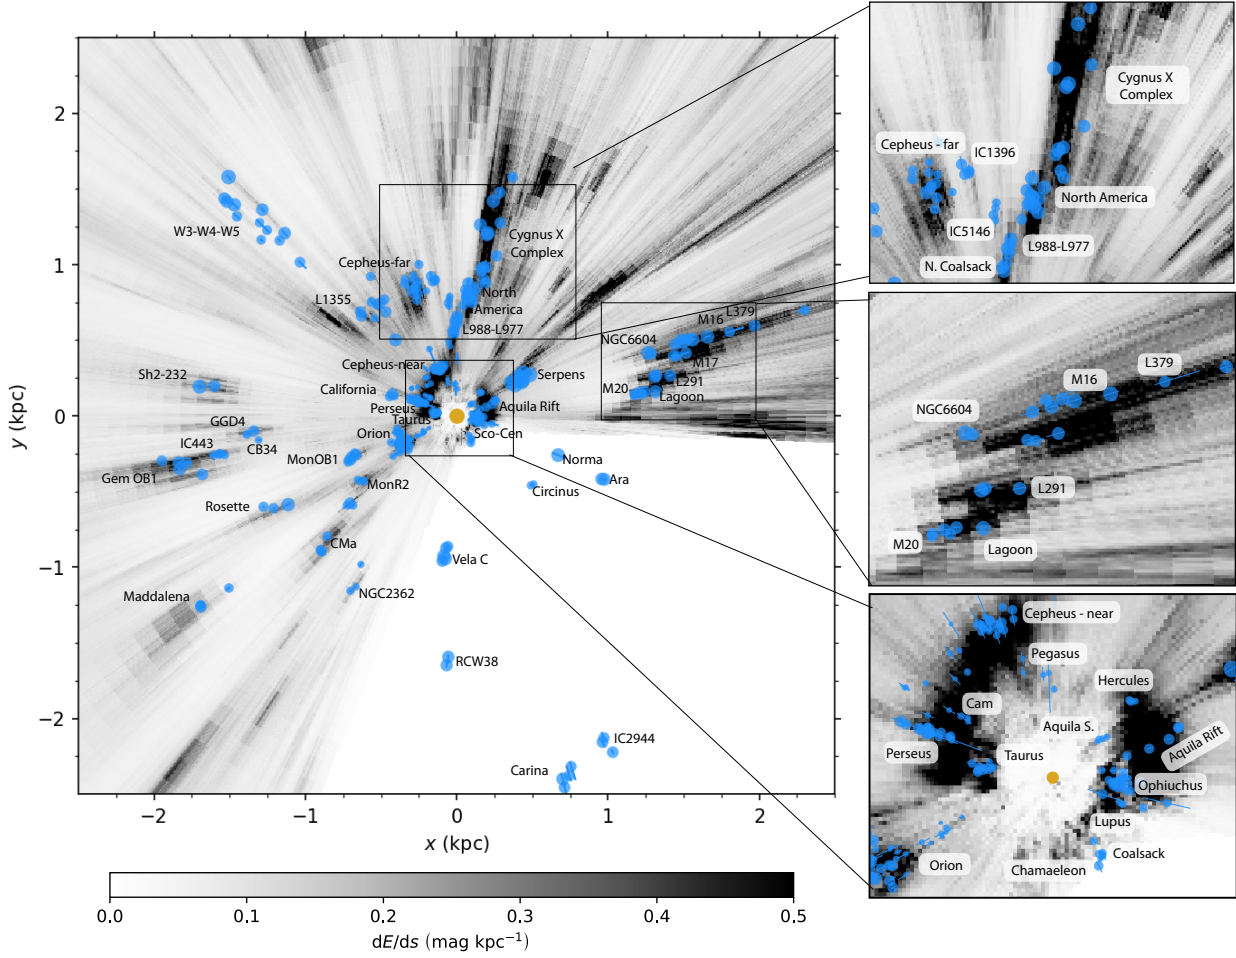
W3-W4-W5
Cygnus X Complex
Cepheus-far
L1355
North America
L988-L977
Cepheus-near
Sh2-232
California
Serpens
Perseus
Taurus
Aquila Rift
GGD4
Orion
Sco-Cen
IC443
CB34
MonOB1
Gem OB1
MonR2
Norma
Ara
Circinus
Rosette
CMa
Vela C
NGC2362
Maddalena
RCW38
IC2944
Carina
NGC6604
M16
L379
M17
M20
L291
Lagoon
2
1
0
−1
−2
$y$ (kpc)
−2
−1
0
1
2
$x$ (kpc)
0.0
0.1
0.2
0.3
0.4
0.5
d$E$/d$s$ (mag kpc$^{-1}$)

Cygnus X Complex
Cepheus - far
IC1396
North America
IC5146
L988-L977
N. Coalsack

L379
M16
NGC6604
L291
M20
Lagoon

Cepheus - near
Pegasus
Hercules
Cam
Aquila S.
Aquila Rift
Perseus
Taurus
Ophiuchus
Lupus
Coalsack
Orion
Chamaeleon